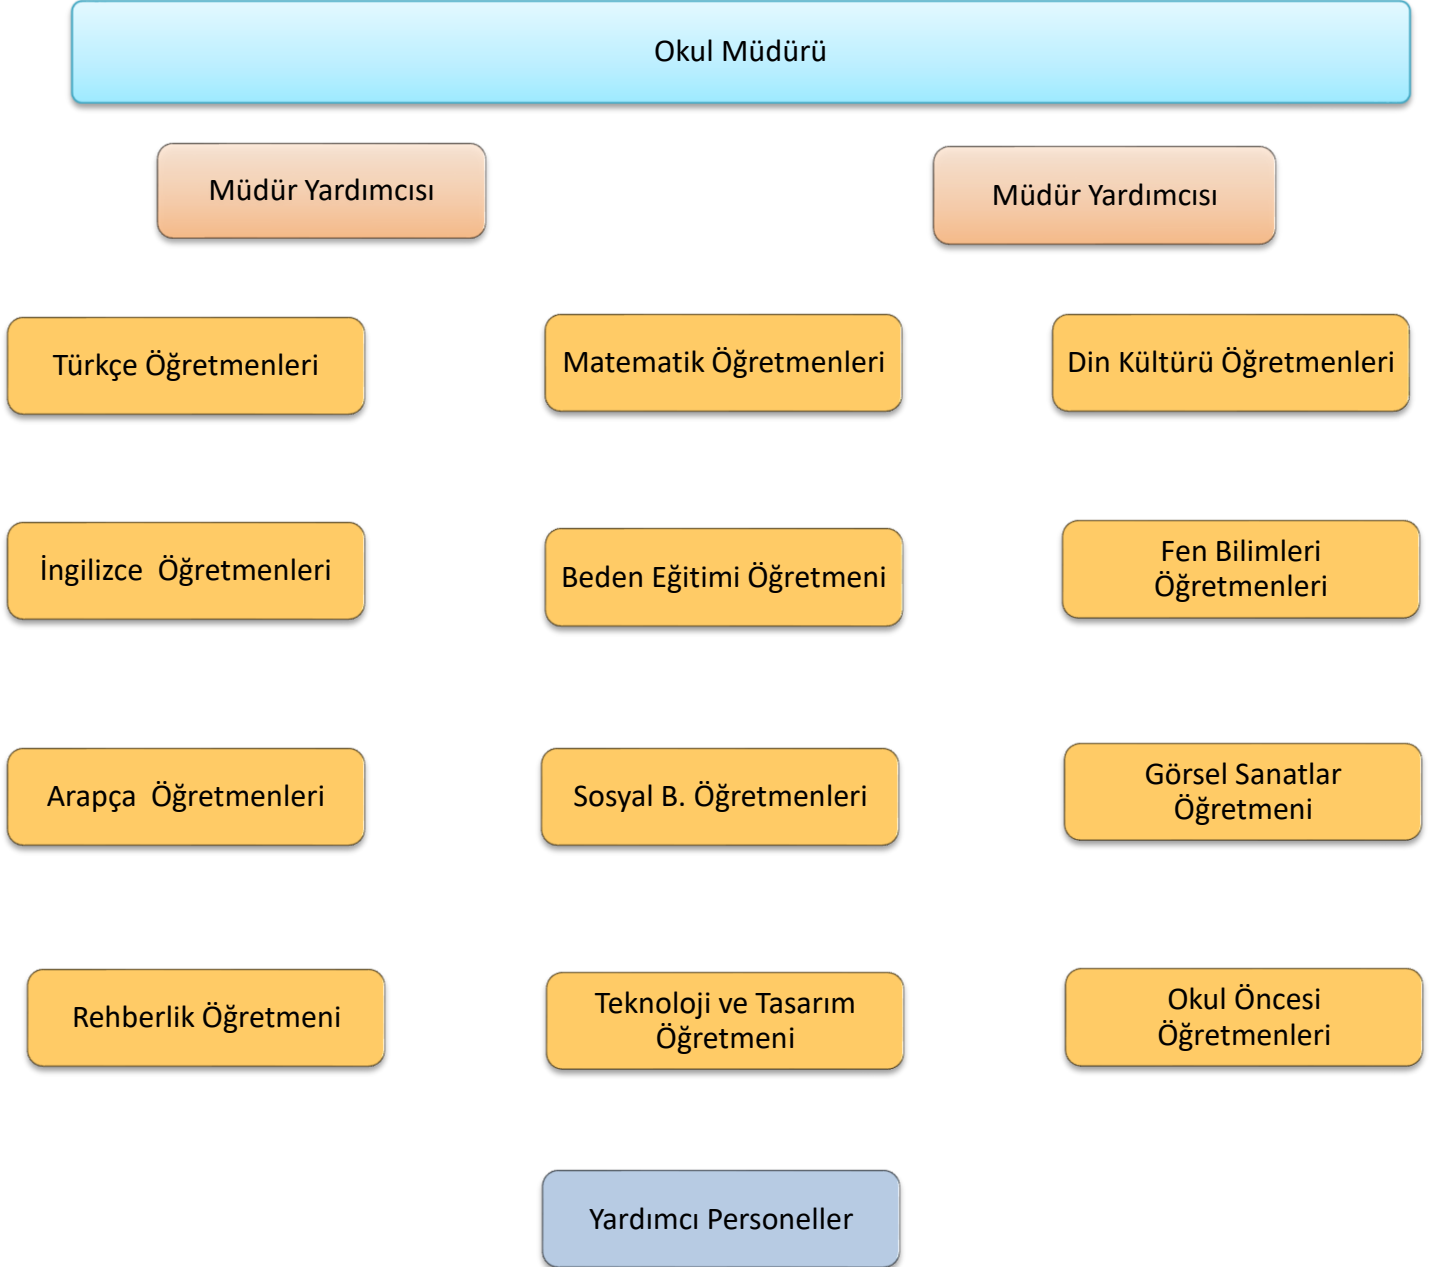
Okul Müdürü

Müdür Yardımcısı

Müdür Yardımcısı

Türkçe Öğretmenleri

Matematik Öğretmenleri

Din Kültürü Öğretmenleri

İngilizce Öğretmenleri

Beden Eğitimi Öğretmeni

Fen Bilimleri Öğretmenleri

Arapça Öğretmenleri

Sosyal B. Öğretmenleri

Görsel Sanatlar Öğretmeni

Rehberlik Öğretmeni

Teknoloji ve Tasarım Öğretmeni

Okul Öncesi Öğretmenleri

Yardımcı Personeller